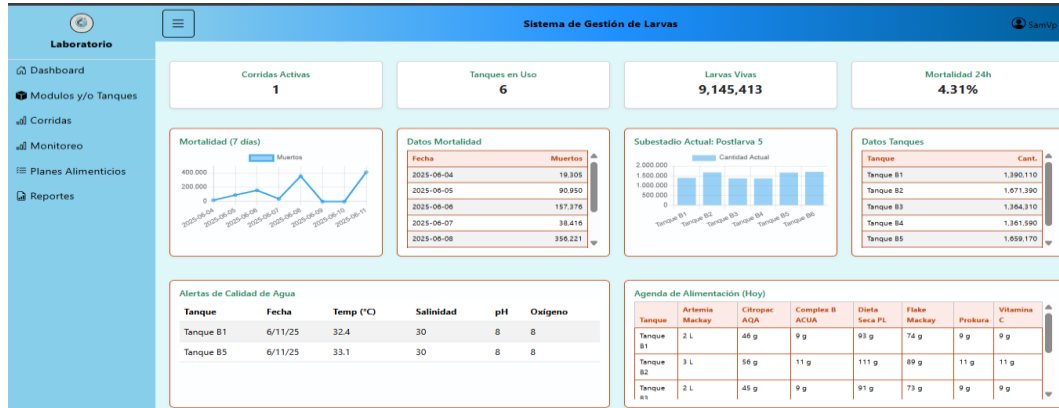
Laboratorio

Dashboard
Modulos y/o Tanques
Corridas
Monitoreo
Planes Alimenticios
Reportes

Sistema de Gestión de Larvas

SamVp

Corridas Activas
1

Tanques en Uso
6

Larvas Vivas
9,145,413

Mortalidad 24h
4.31%

Mortalidad (7 días)
Muertos
400,000
200,000
0
2025-06-04
2025-06-05
2025-06-06
2025-06-07
2025-06-08
2025-06-09
2025-06-10
2025-06-11

Datos Mortalidad

| Fecha | Muertos |
|---|---|
| 2025-06-04 | 19,305 |
| 2025-06-05 | 90,950 |
| 2025-06-06 | 157,376 |
| 2025-06-07 | 38,416 |
| 2025-06-08 | 356,221 |

Subestadio Actual: Postlarva 5
Cantidad Actual
2,000,000
1,500,000
1,000,000
500,000
0
Tanque B1
Tanque B2
Tanque B3
Tanque B4
Tanque B5
Tanque B6

Datos Tanques

| Tanque | Cant. |
|---|---|
| Tanque B1 | 1,390,110 |
| Tanque B2 | 1,671,390 |
| Tanque B3 | 1,364,310 |
| Tanque B4 | 1,361,590 |
| Tanque B5 | 1,659,170 |

Alertas de Calidad de Agua

| Tanque | Fecha | Temp (°C) | Salinidad | pH | Oxígeno |
|---|---|---|---|---|---|
| Tanque B1 | 6/11/25 | 32.4 | 30 | 8 | 8 |
| Tanque B5 | 6/11/25 | 33.1 | 30 | 8 | 8 |

Agenda de Alimentación (Hoy)

| Tanque | Artemia Mackay | Citropac AQA | Complex B ACUA | Dieta Seca PL | Flake Mackay | Prokura | Vitamina C |
|---|---|---|---|---|---|---|---|
| Tanque B1 | 2 L | 46 g | 9 g | 93 g | 74 g | 9 g | 9 g |
| Tanque B2 | 3 L | 56 g | 11 g | 111 g | 89 g | 11 g | 11 g |
| Tanque B3 | 2 L | 45 g | 9 g | 91 g | 73 g | 9 g | 9 g |